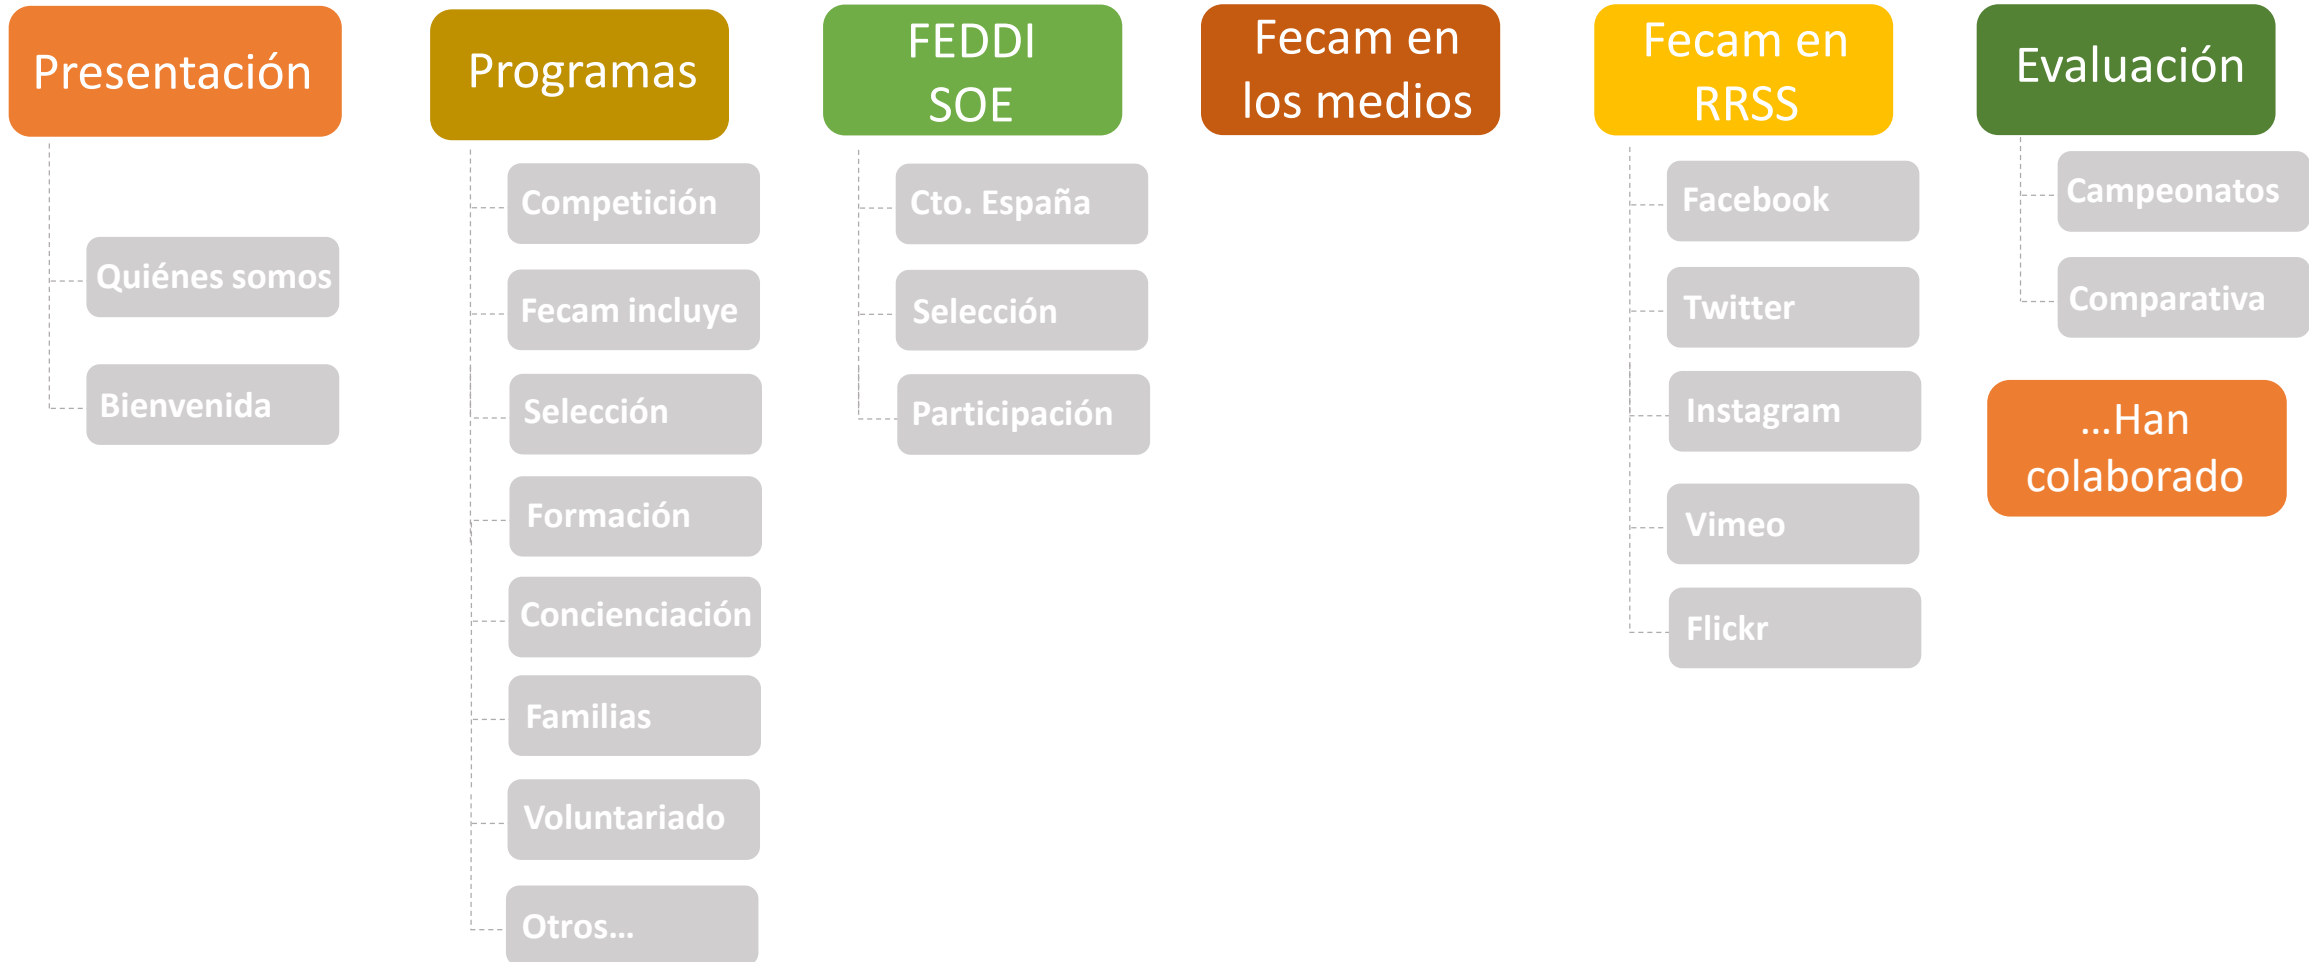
Presentación

Quiénes somos

Bienvenida

Programas

Competición

Fecam incluye

Selección

Formación

Concienciación

Familias

Voluntariado

Otros...

FEDDI SOE

Cto. España

Selección

Participación

Fecam en los medios

Fecam en RRSS

Facebook

Twitter

Instagram

Vimeo

Flickr

Evaluación

Campeonatos

Comparativa

...Han colaborado